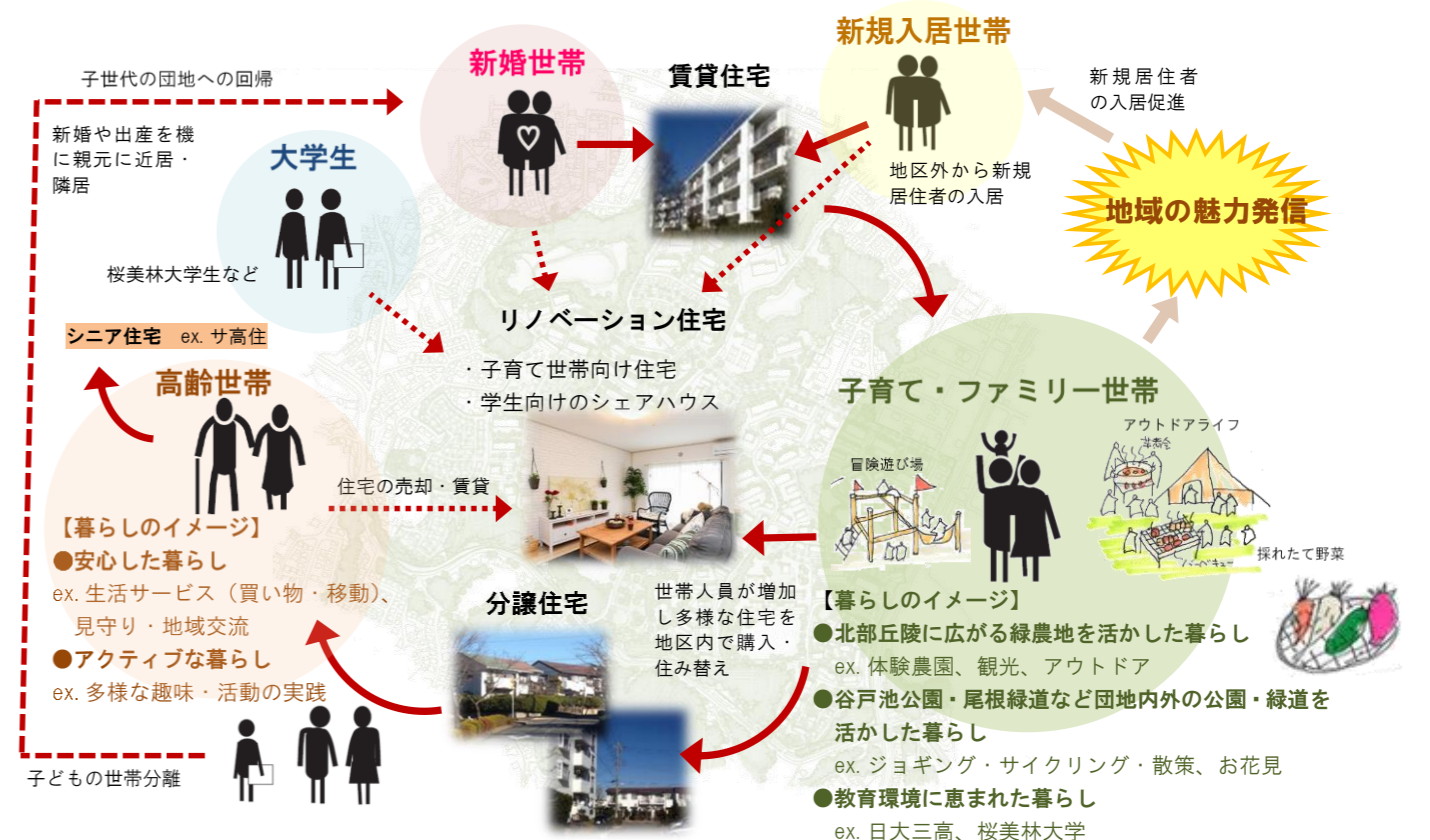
子世代の団地への回帰

新婚世帯

賃貸住宅

新規入居世帯

新規居住者の入居促進

新婚や出産を機に親元に近居・隣居

大学生

地区外から新規居住者の入居

地域の魅力発信

桜美林大学生など

リノベーション住宅

・子育て世帯向け住宅
・学生向けのシェアハウス

シニア住宅 ex. サ高住

高齢世帯

子育て・ファミリー世帯

アウトドアライフ

冒険遊び場

住宅の売却・賃貸

採れたて野菜

【暮らしのイメージ】
●安心した暮らし
ex. 生活サービス（買い物・移動）、見守り・地域交流
●アクティブな暮らし
ex. 多様な趣味・活動の実践

分譲住宅

世帯人員が増加し多様な住宅を地区内で購入・住み替え

【暮らしのイメージ】
●北部丘陵に広がる緑農地を活かした暮らし
ex. 体験農園、観光、アウトドア
●谷戸池公園・尾根緑道など団地内外の公園・緑道を活かした暮らし
ex. ジョギング・サイクリング・散策、お花見
●教育環境に恵まれた暮らし
ex. 日大三高、桜美林大学

子どもの世帯分離